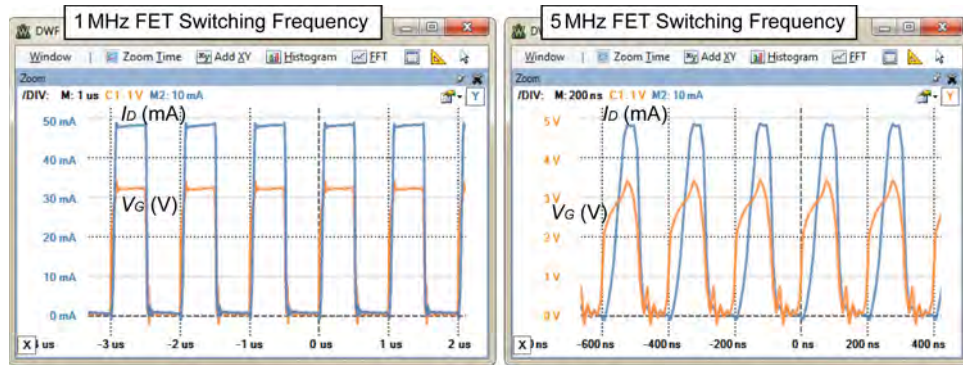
DWF 1 MHz FET Switching Frequency

Window | Zoom Time Add XY Histogram FFT

Zoom

/DIV: M: 1 us C1: 1 V M2: 10 mA

Y

$I_D$ (mA)

$V_G$ (V)

50 mA
40 mA
30 mA
20 mA
10 mA
0 mA

X -4 us -3 us -2 us -1 us 0 us 1 us 2 us

DWF 5 MHz FET Switching Frequency

Window | Zoom Time Add XY Histogram FFT

Zoom

/DIV: M: 200 ns C1: 1 V M2: 10 mA

Y

$I_D$ (mA)

$V_G$ (V)

5 V
4 V
3 V
2 V
1 V
0 V

X ns -600 ns -400 ns -200 ns 0 ns 200 ns 400 ns